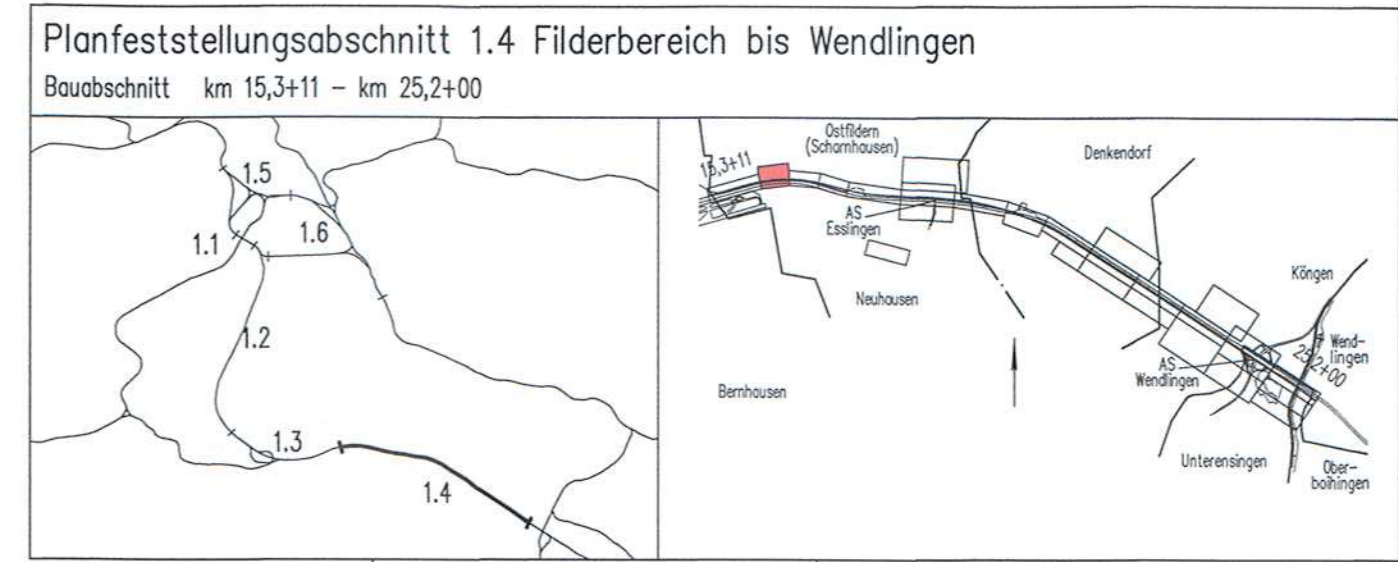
Planfeststellungsabschnitt 1.4 Filderbereich bis Wendlingen

Bauabschnitt km 15,3+11 – km 25,2+00

1.5

1.1

1.6

1.2

1.3

1.4

15,3+11

Ostfildern (Scharnhausen)

AS Esslingen

Denkendorf

Neuhausen

Bernhausen

Köngen

Wendlingen

25,2+00

AS Wendlingen

Unterensingen

Oberboihingen